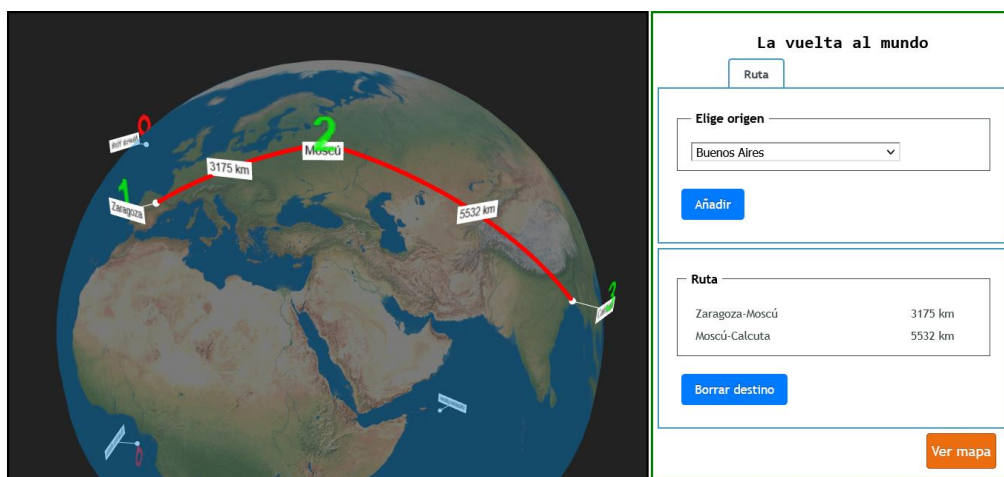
0

1

Zaragoza

3175 km

2

Moscú

5532 km

3

0

La vuelta al mundo

Ruta

Elige origen

Buenos Aires

Añadir

Ruta

| | |
|---|---|
| Zaragoza-Moscú | 3175 km |
| Moscú-Calcuta | 5532 km |

Borrar destino

Ver mapa